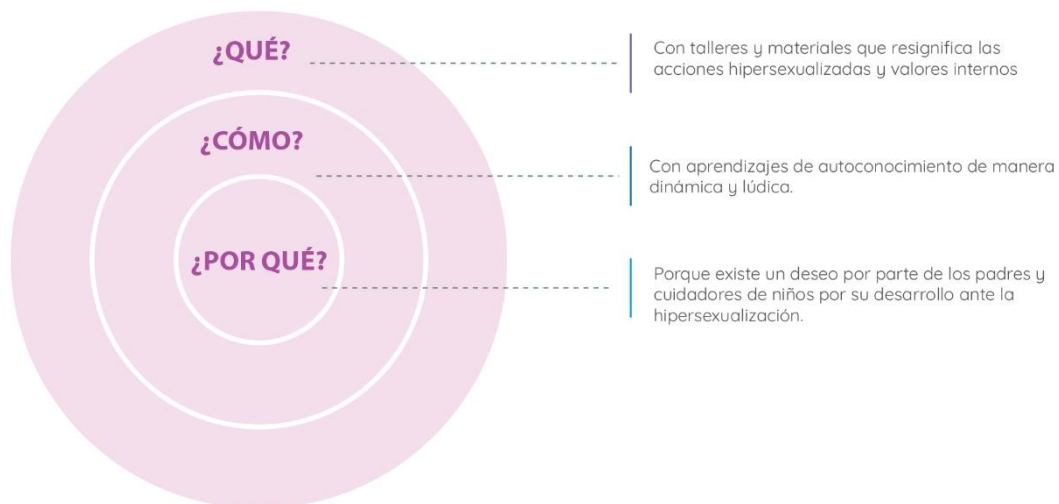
¿QUÉ?

Con talleres y materiales que resignifica las acciones hipersexualizadas y valores internos

¿CÓMO?

Con aprendizajes de autoconocimiento de manera dinámica y lúdica.

¿POR QUÉ?

Porque existe un deseo por parte de los padres y cuidadores de niños por su desarrollo ante la hipersexualización.